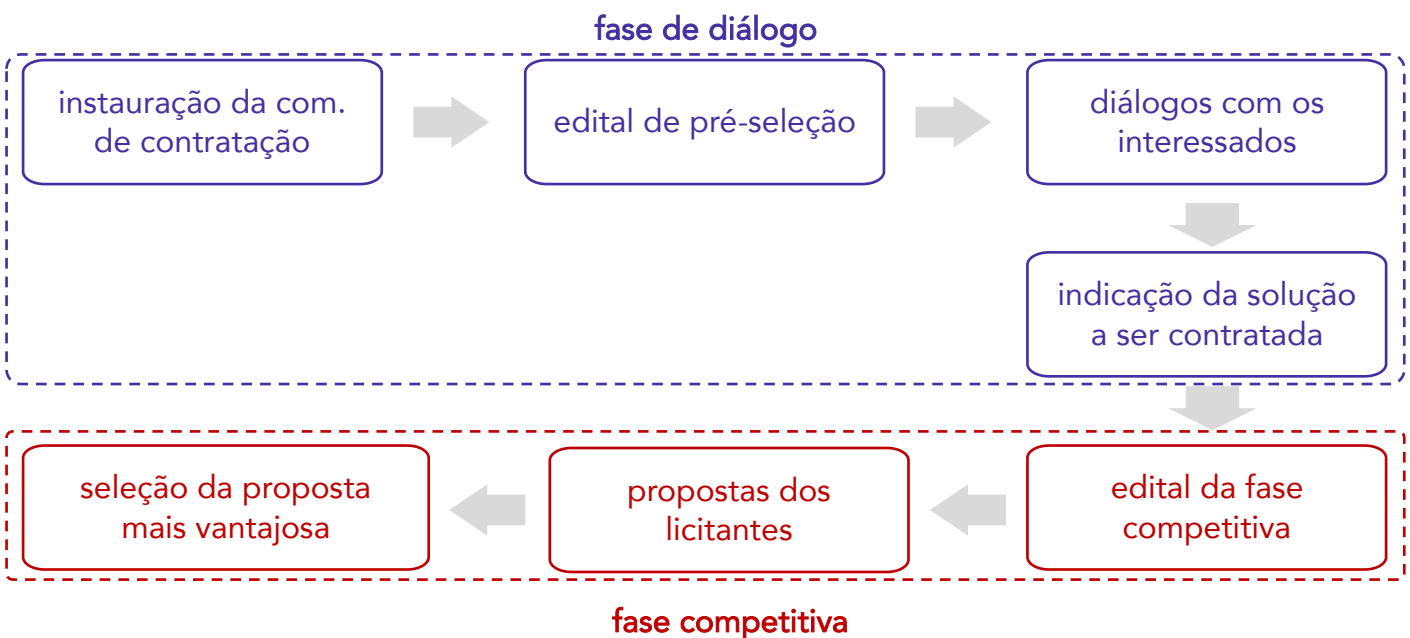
fase de diálogo

instauração da com. de contratação

edital de pré-seleção

diálogos com os interessados

indicação da solução a ser contratada

edital da fase competitiva

propostas dos licitantes

seleção da proposta mais vantajosa

fase competitiva